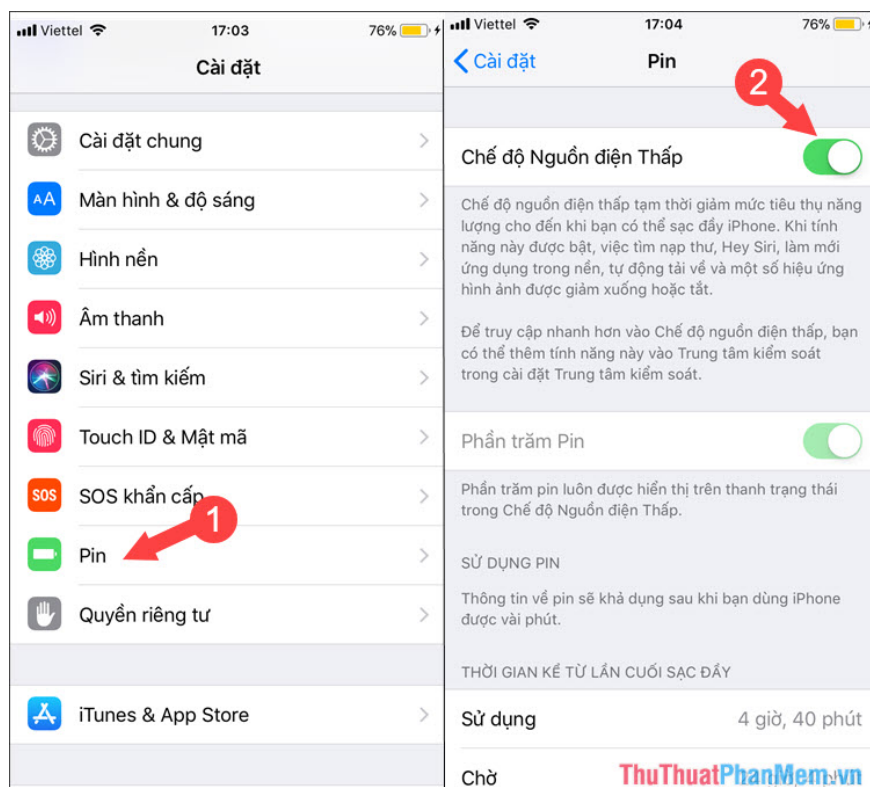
Viettel 17:03 76%

Cài đặt

Cài đặt chung

Màn hình & độ sáng

Hình nền

Âm thanh

Siri & tìm kiếm

Touch ID & Mật mã

SOS khẩn cấp

1

Pin

Quyền riêng tư

iTunes & App Store

Viettel 17:04 76%

< Cài đặt Pin

2

Chế độ Nguồn điện Thấp

Chế độ nguồn điện thấp tạm thời giảm mức tiêu thụ năng lượng cho đến khi bạn có thể sạc đầy iPhone. Khi tính năng này được bật, việc tìm nạp thư, Hey Siri, làm mới ứng dụng trong nền, tự động tải về và một số hiệu ứng hình ảnh được giảm xuống hoặc tắt.

Để truy cập nhanh hơn vào Chế độ nguồn điện thấp, bạn có thể thêm tính năng này vào Trung tâm kiểm soát trong cài đặt Trung tâm kiểm soát.

Phần trăm Pin

Phần trăm pin luôn được hiển thị trên thanh trạng thái trong Chế độ Nguồn điện Thấp.

SỬ DỤNG PIN

Thông tin về pin sẽ khả dụng sau khi bạn dùng iPhone được vài phút.

THỜI GIAN KỂ TỪ LẦN CUỐI SẠC ĐẦY

Sử dụng 4 giờ, 40 phút

Chờ

ThuThuatPhanMem.vn